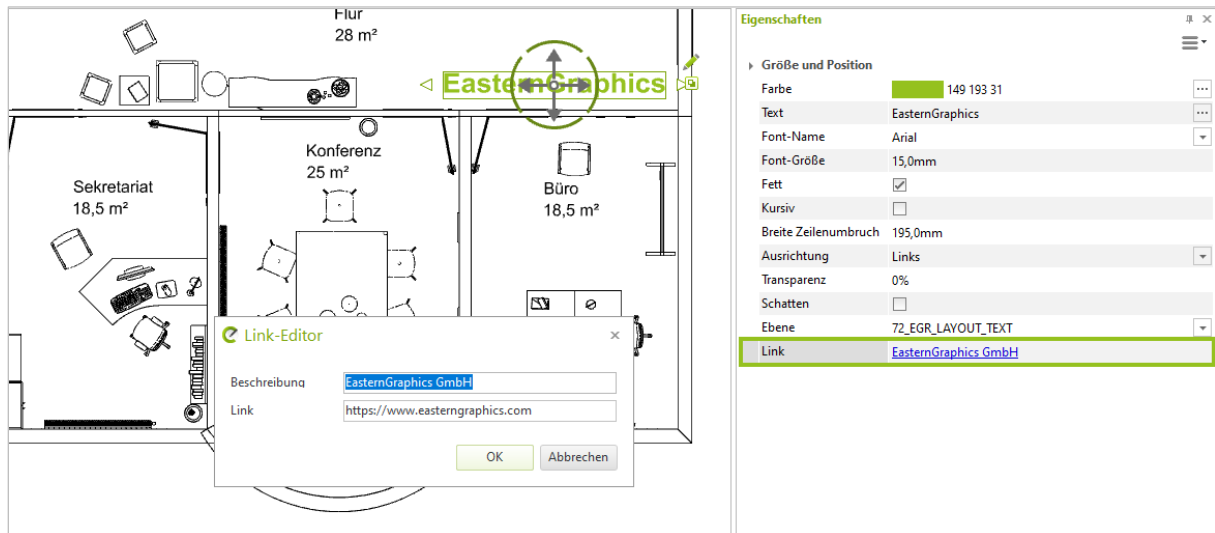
Flur
28 m²

EasternGraphics

Konferenz
25 m²

Sekretariat
18,5 m²

Büro
18,5 m²

Link-Editor ×

Beschreibung EasternGraphics GmbH
Link https://www.easterngraphics.com

OK Abbrechen

Eigenschaften

Größe und Position

| | |
|---|---|
| Farbe | 149 193 31 |
| Text | EasternGraphics |
| Font-Name | Arial |
| Font-Größe | 15,0mm |
| Fett | ☑ |
| Kursiv | ☐ |
| Breite Zeilenumbruch | 195,0mm |
| Ausrichtung | Links |
| Transparenz | 0% |
| Schatten | ☐ |
| Ebene | 72_EGR_LAYOUT_TEXT |
| Link | EasternGraphics GmbH |